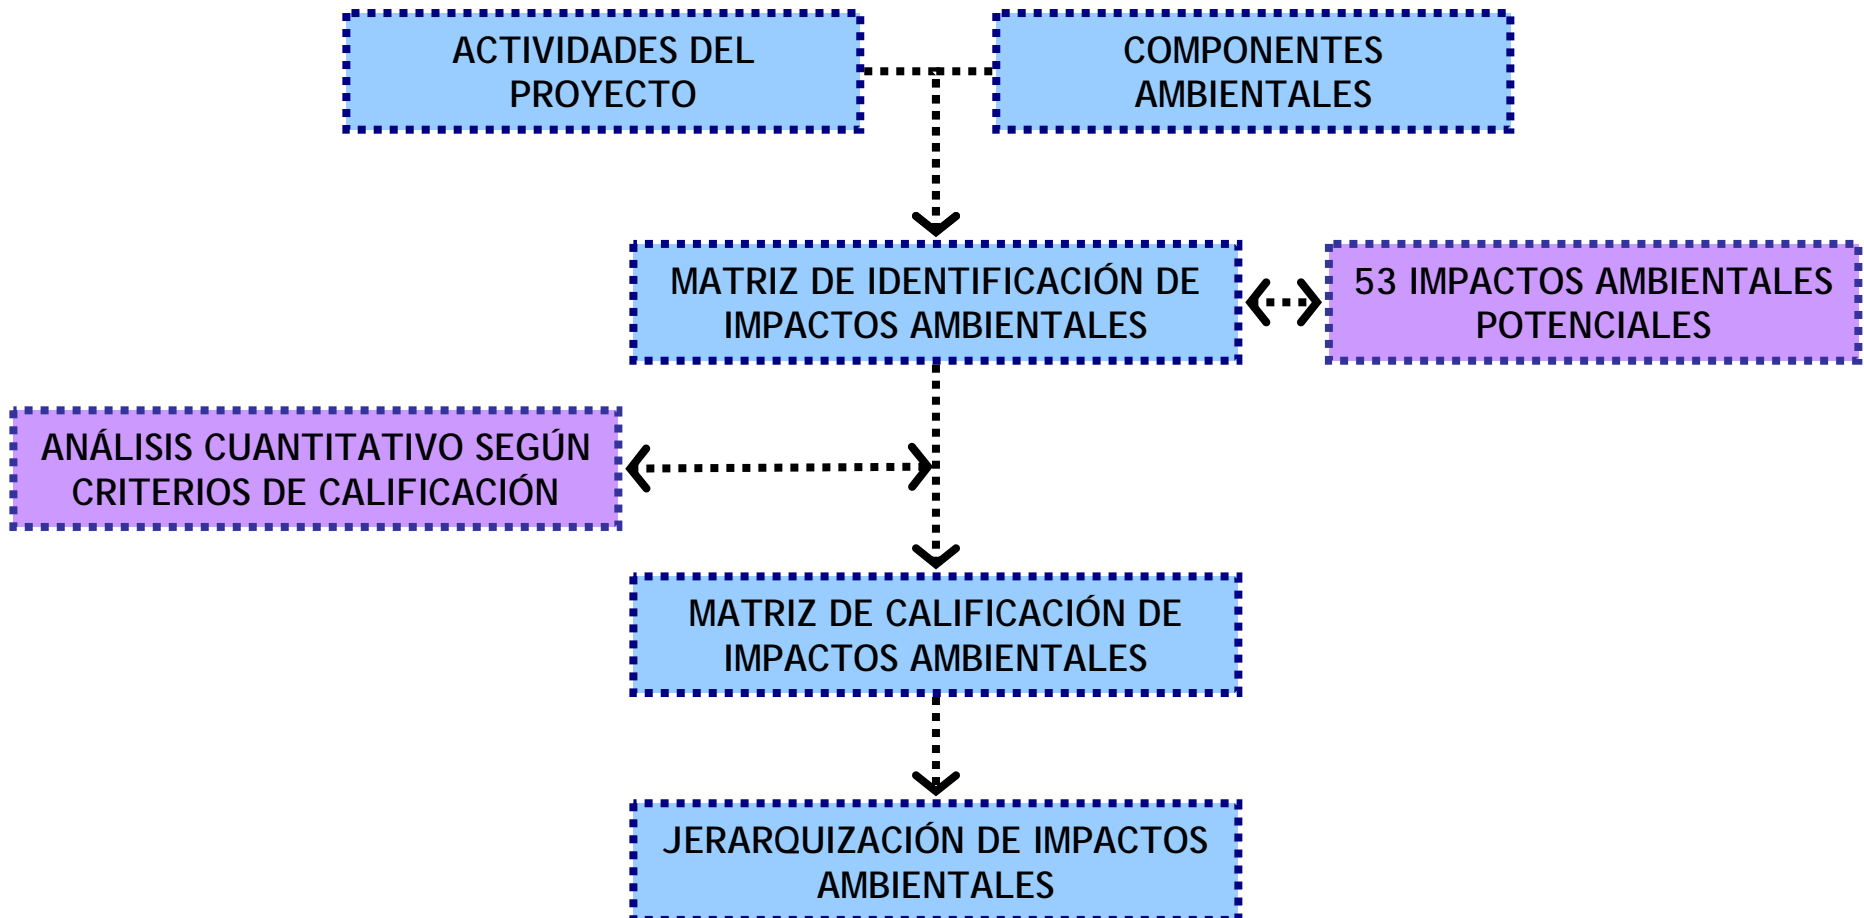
ACTIVIDADES DEL PROYECTO

COMPONENTES AMBIENTALES

MATRIZ DE IDENTIFICACIÓN DE IMPACTOS AMBIENTALES

53 IMPACTOS AMBIENTALES POTENCIALES

ANÁLISIS CUANTITATIVO SEGÚN CRITERIOS DE CALIFICACIÓN

MATRIZ DE CALIFICACIÓN DE IMPACTOS AMBIENTALES

JERARQUIZACIÓN DE IMPACTOS AMBIENTALES